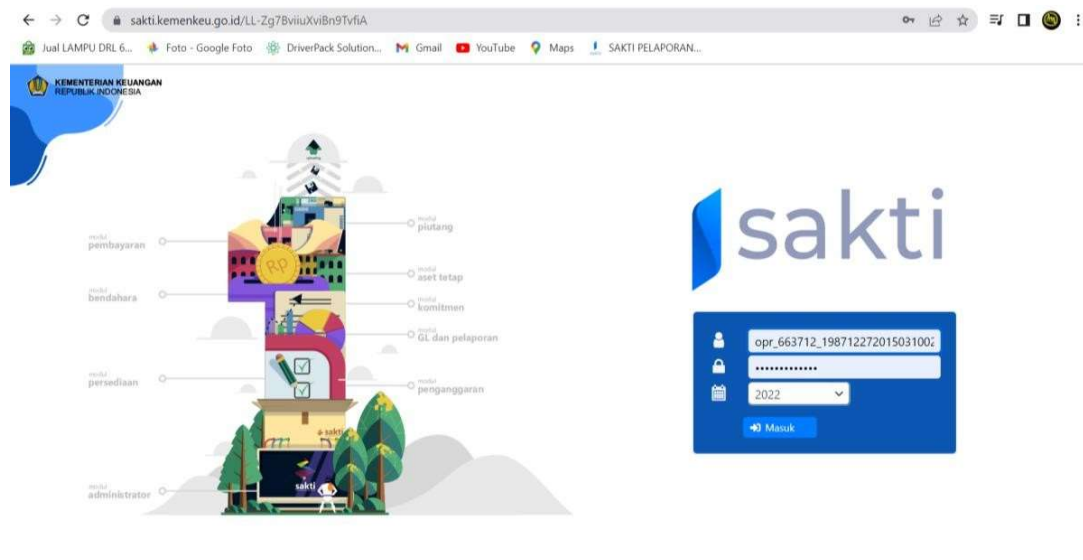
sakti.kemenkeu.go.id/LL-Zg7BviiuXviBn9TvfiA

Jual LAMPU DRL 6... Foto - Google Foto DriverPack Solution... Gmail YouTube Maps SAKTI PELAPORAN...

KEMENTERIAN KEUANGAN
REPUBLIK INDONESIA

modul pembayaran
modul bendahara
modul persediaan
modul administrator
modul piutang
modul aset tetap
modul komitmen
modul GL dan pelaporan
modul penganggaran

RP

sakti

sakti

sakti

opr_663712_19871227201503100
••••••••••••••
2022

Masuk